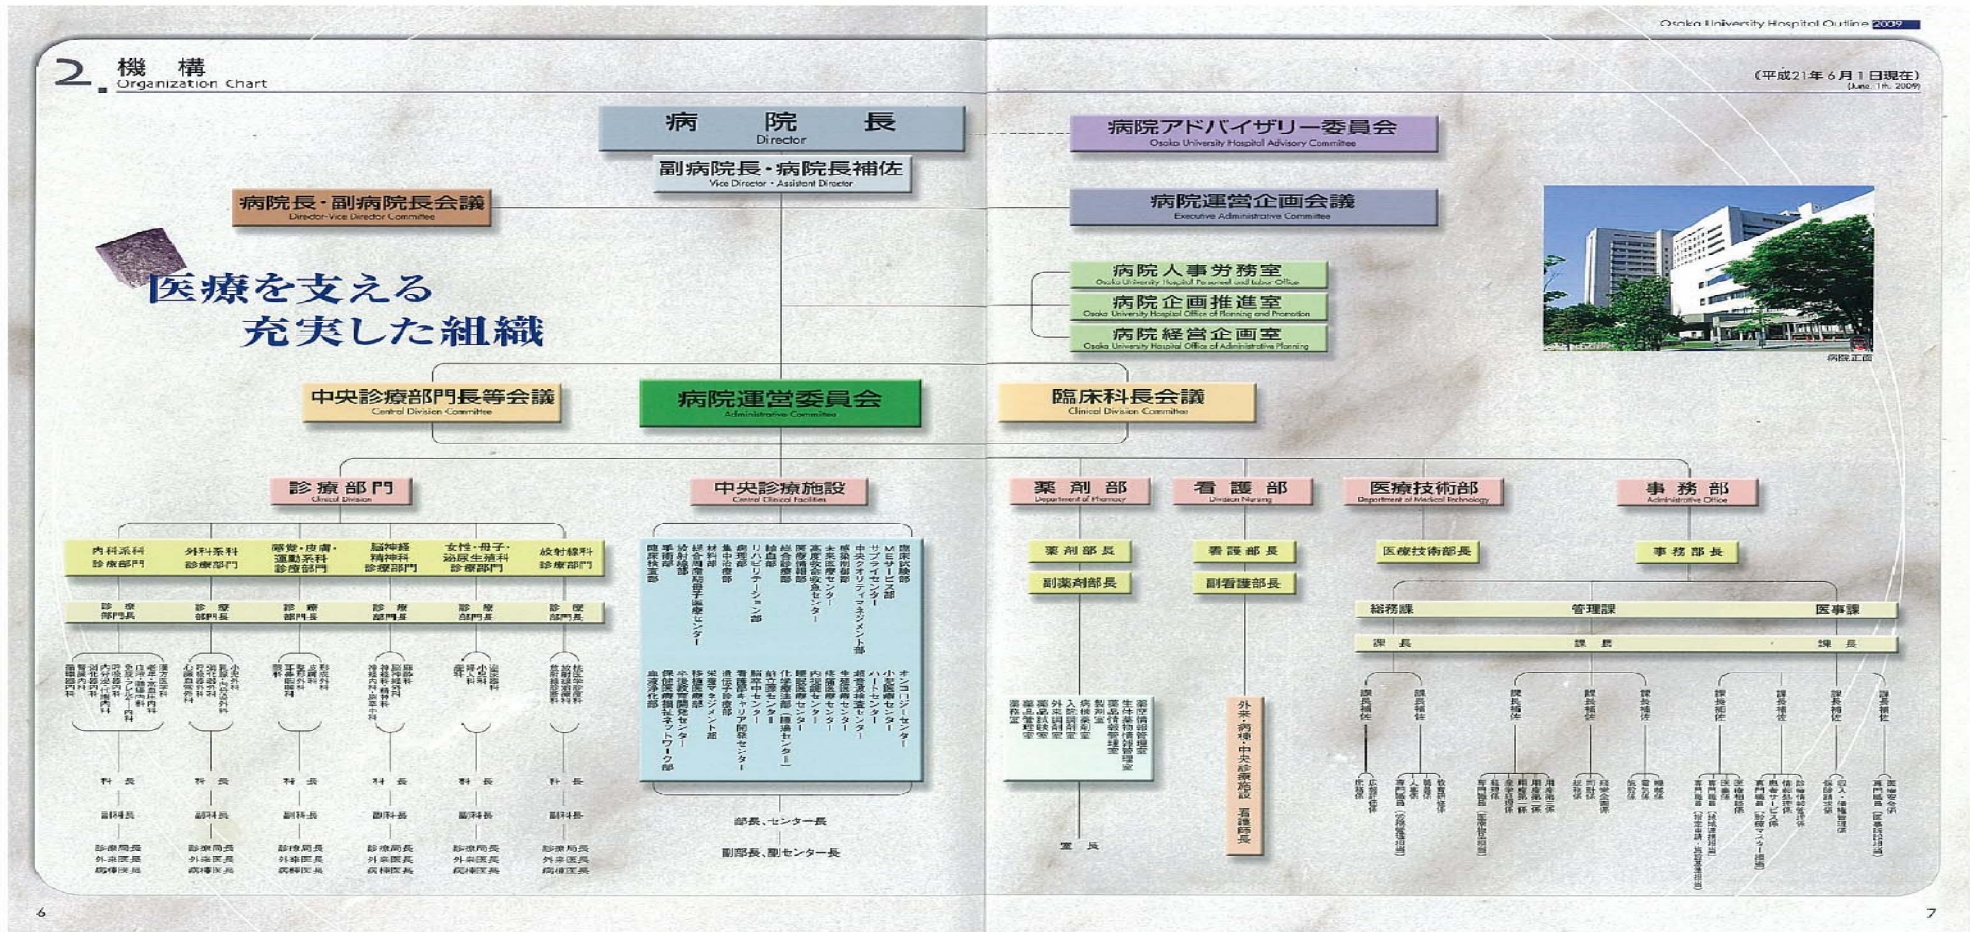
Osaka University Hospital Outline 2009

2. 機 構
Organization Chart

（平成21年6月1日現在）
(June. 1th. 2009)

病 院 長
Director

副病院長・病院長補佐
Vice Director・Assistant Director

病院長・副病院長会議
Director-Vice Director Committee

病院アドバイザリー委員会
Osaka University Hospital Advisory Committee

病院運営企画会議
Executive Administrative Committee

病院人事労務室
Osaka University Hospital Personnel and Labor Office

病院企画推進室
Osaka University Hospital Office of Planning and Promotion

病院経営企画室
Osaka University Hospital Office of Administrative Planning

病院正面

医療を支える
充実した組織

中央診療部門長等会議
Central Division Committee

病院運営委員会
Administrative Committee

臨床科長会議
Clinical Division Committee

診療部門
Clinical Division

中央診療施設
Central Clinical Facilities

薬剤部
Department of Pharmacy

看護部
Division Nursing

医療技術部
Department of Medical Technology

事務部
Administrative Office

内科系科診療部門
外科系科診療部門
感覚・皮膚・運動系科診療部門
脳神経精神科診療部門
女性・母子・泌尿生殖科診療部門
放射線科診療部門

診療部門長
診療部門長
診療部門長
診療部門長
診療部門長
診療部門長

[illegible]

科長
科長
科長
科長
科長
科長

副科長
副科長
副科長
副科長
副科長
副科長

診療局長
外来医長
病棟医長

診療局長
外来医長
病棟医長

診療局長
外来医長
病棟医長

診療局長
外来医長
病棟医長

診療局長
外来医長
病棟医長

診療局長
外来医長
病棟医長

臨床検査部
MEサービス部
サプライセンター
中央クオリティマネジメント部
感染制御部
未来医療センター
高度救命救急センター
医療情報部
総合診療部
輸血部
リハビリテーション部
病理部
集中治療部
材料部
総合周産期母子医療センター
放射線部
手術部
臨床検査部

オンコロジーセンター
小児医療センター
ハートセンター
超音波検査センター
手術医療センター
疼痛医療センター
内視鏡センター
睡眠医療センター
化学療法部
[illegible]
栄養マネジメント部
看護キャリア開発センター
移植医療部
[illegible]
保健医療福祉ネットワーク部
血液浄化部

部長、センター長
副部長、副センター長

薬剤部長
副薬剤部長

薬品情報管理室
製剤室
入院調剤室
外来調剤室
注射調剤室
試験研究室
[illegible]

室長

看護部長
副看護部長

外来・病棟・中央診療施設 看護師長

医療技術部長

事務部長

総務課
管理課
医事課

課長
課長
課長

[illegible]

6

7